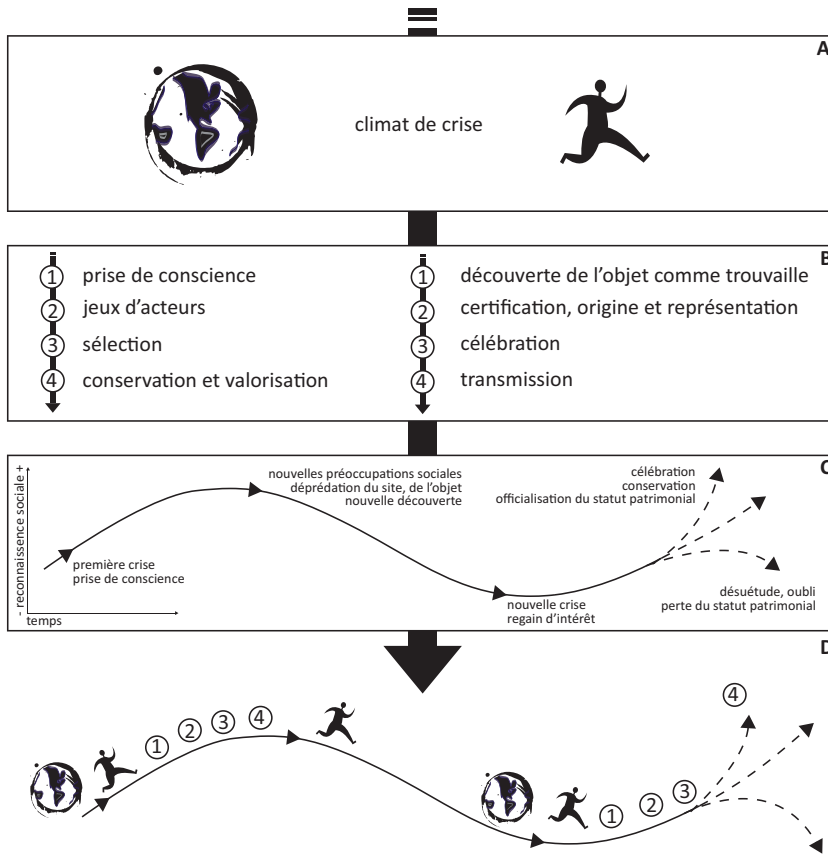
A

climat de crise

B

① prise de conscience
② jeux d'acteurs
③ sélection
④ conservation et valorisation

① découverte de l'objet comme trouvaille
② certification, origine et représentation
③ célébration
④ transmission

C

- reconnaissance sociale +

temps

première crise
prise de conscience

nouvelles préoccupations sociales
déprédation du site, de l'objet
nouvelle découverte

nouvelle crise
regain d'intérêt

célébration
conservation
officialisation du statut patrimonial

désuétude, oubli
perte du statut patrimonial

D

① ② ③ ④

① ② ③

④